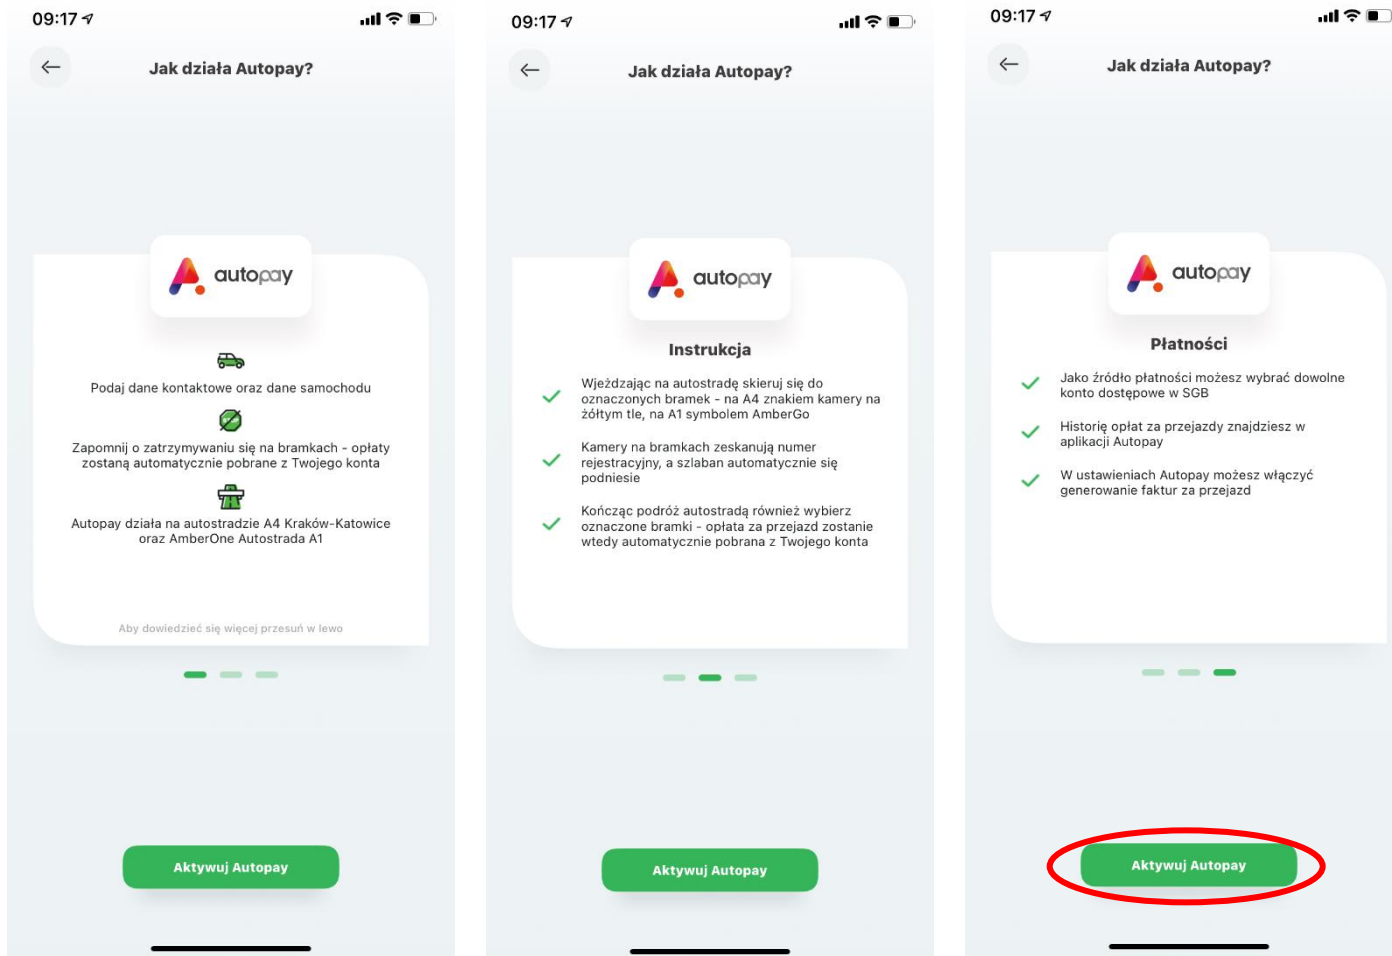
09:17

Jak działa Autopay?

autopay

Podaj dane kontaktowe oraz dane samochodu

Zapomnij o zatrzymywaniu się na bramkach - opłaty zostaną automatycznie pobrane z Twojego konta

Autopay działa na autostradzie A4 Kraków-Katowice oraz AmberOne Autostrada A1

Aby dowiedzieć się więcej przesuń w lewo

Aktywuj Autopay

09:17

Jak działa Autopay?

autopay

Instrukcja

Wjeżdżając na autostradę skieruj się do oznaczonych bramek - na A4 znakiem kamery na żółtym tle, na A1 symbolem AmberGo

Kamery na bramkach zeskanują numer rejestracyjny, a szlaban automatycznie się podniesie

Kończąc podróż autostradą również wybierz oznaczone bramki - opłata za przejazd zostanie wtedy automatycznie pobrana z Twojego konta

Aktywuj Autopay

09:17

Jak działa Autopay?

autopay

Płatności

Jako źródło płatności możesz wybrać dowolne konto dostępowe w SGB

Historię opłat za przejazdy znajdziesz w aplikacji Autopay

W ustawieniach Autopay możesz włączyć generowanie faktur za przejazd

Aktywuj Autopay